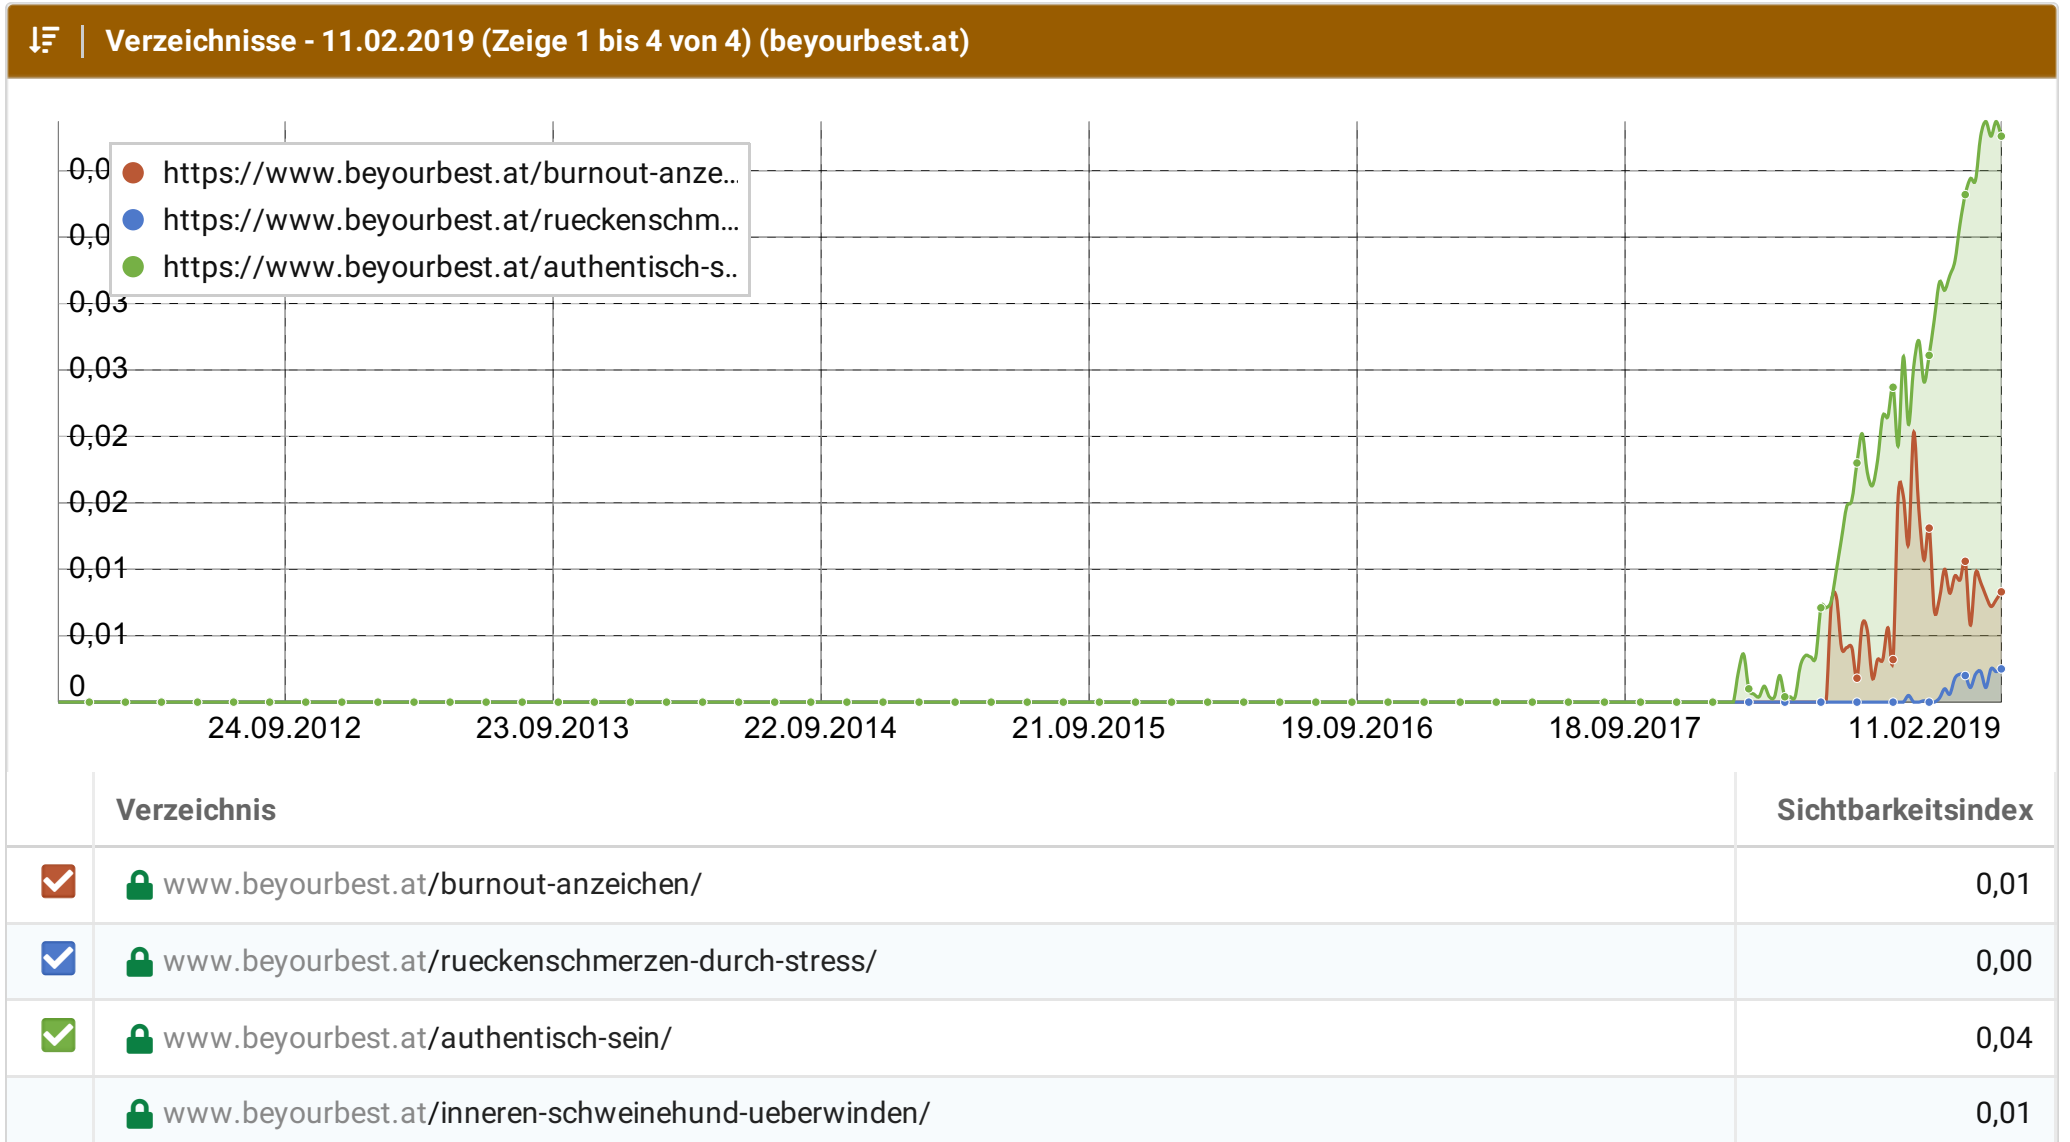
Verzeichnisse - 11.02.2019 (Zeige 1 bis 4 von 4) (beyourbest.at)

0,0
0,0
0,03
0,03
0,02
0,02
0,01
0,01
0

https://www.beyourbest.at/burnout-anze...
https://www.beyourbest.at/rueckenschm...
https://www.beyourbest.at/authentisch-s...

24.09.2012
23.09.2013
22.09.2014
21.09.2015
19.09.2016
18.09.2017
11.02.2019

| | Verzeichnis | Sichtbarkeitsindex |
|---|---|---|
| | www.beyourbest.at/burnout-anzeichen/ | 0,01 |
| | www.beyourbest.at/rueckenschmerzen-durch-stress/ | 0,00 |
| | www.beyourbest.at/authentisch-sein/ | 0,04 |
| | www.beyourbest.at/inneren-schweinehund-ueberwinden/ | 0,01 |